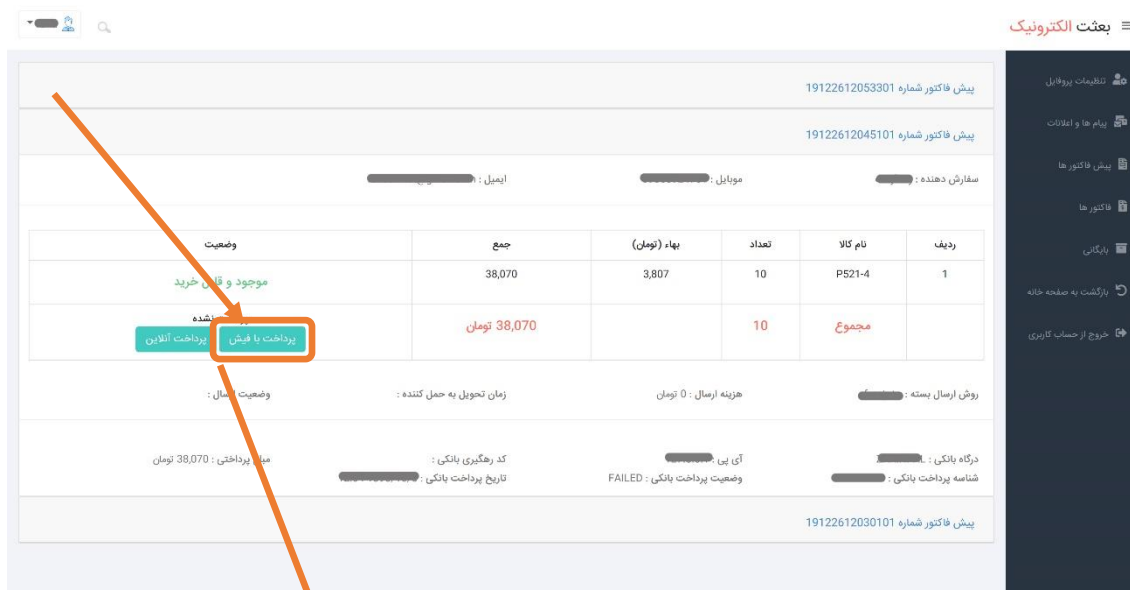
≡ بعثت الکترونیک

تنظیمات پروفایل
پیام ها و اعلانات
پیش فاکتور ها
فاکتور ها
بایگانی
بازگشت به صفحه خانه
خروج از حساب کاربری

پیش فاکتور شماره 19122612053301

پیش فاکتور شماره 19122612045101

سفارش دهنده : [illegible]
موبایل : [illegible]
ایمیل : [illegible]

| ردیف | نام کالا | تعداد | بهاء (تومان) | جمع | وضعیت |
|---|---|---|---|---|---|
| 1 | P521-4 | 10 | 3,807 | 38,070 | موجود و قابل خرید |
| | مجموع | 10 | | 38,070 تومان | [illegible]شده پرداخت با فیش پرداخت آنلاین |

روش ارسال بسته : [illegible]
هزینه ارسال : 0 تومان
زمان تحویل به حمل کننده :
وضعیت ارسال :

درگاه بانکی : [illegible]
آی پی : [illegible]
کد رهگیری بانکی :
مبلغ پرداختی : 38,070 تومان
شناسه پرداخت بانکی : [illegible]
وضعیت پرداخت بانکی : FAILED
تاریخ پرداخت بانکی : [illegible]

پیش فاکتور شماره 19122612030101